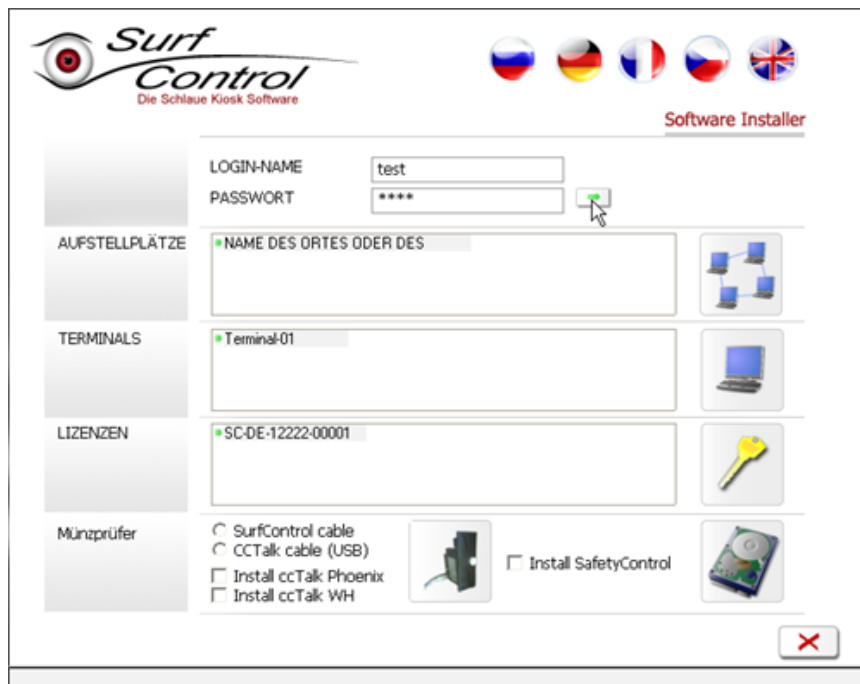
Surf Control
Die Schlaue Kiosk Software

Software Installer

LOGIN-NAME test
PASSWORT ****

AUFSTELLPLÄTZE
NAME DES ORTES ODER DES

TERMINALS
Terminal-01

LIZENZEN
SC-DE-12222-00001

Münzprüfer
SurfControl cable
CCTalk cable (USB)
Install ccTalk Phoenix
Install ccTalk WH
Install SafetyControl